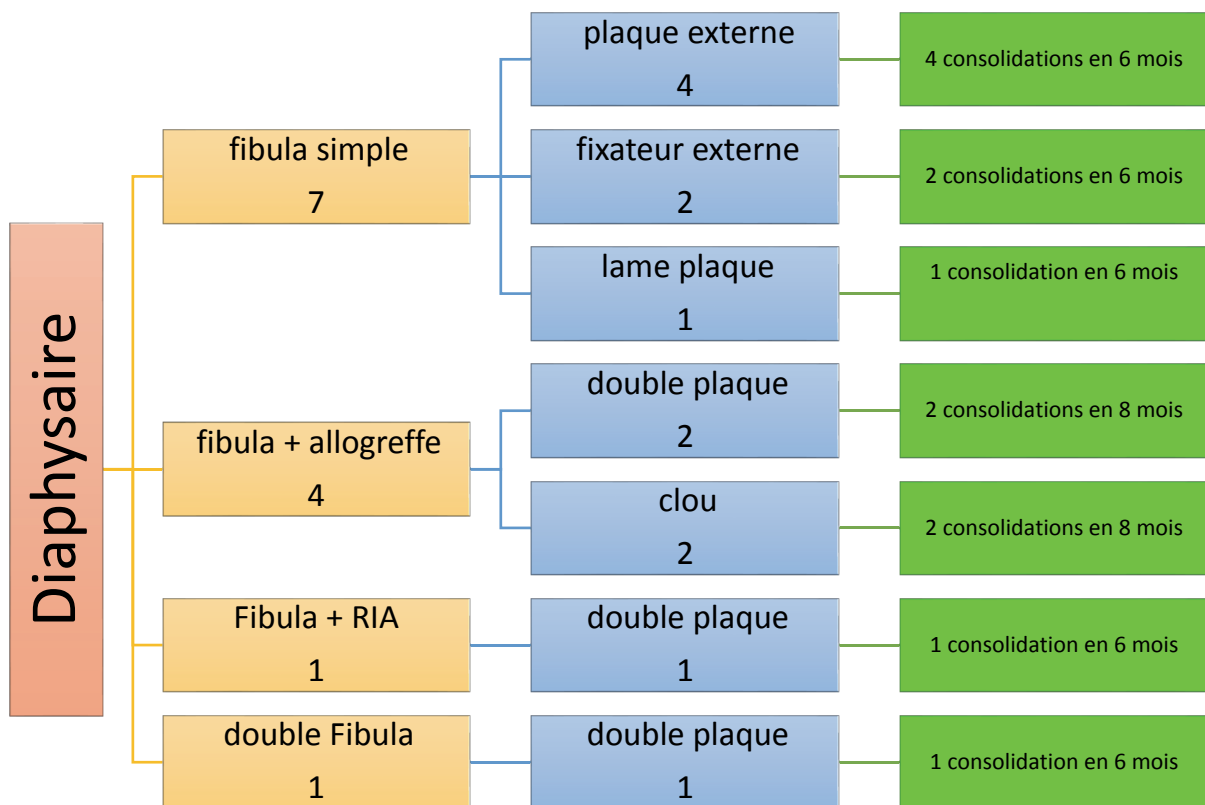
Diaphysaire

fibula simple
7

plaque externe
4

4 consolidations en 6 mois

fixateur externe
2

2 consolidations en 6 mois

lame plaque
1

1 consolidation en 6 mois

fibula + allogreffe
4

double plaque
2

2 consolidations en 8 mois

clou
2

2 consolidations en 8 mois

Fibula + RIA
1

double plaque
1

1 consolidation en 6 mois

double Fibula
1

double plaque
1

1 consolidation en 6 mois